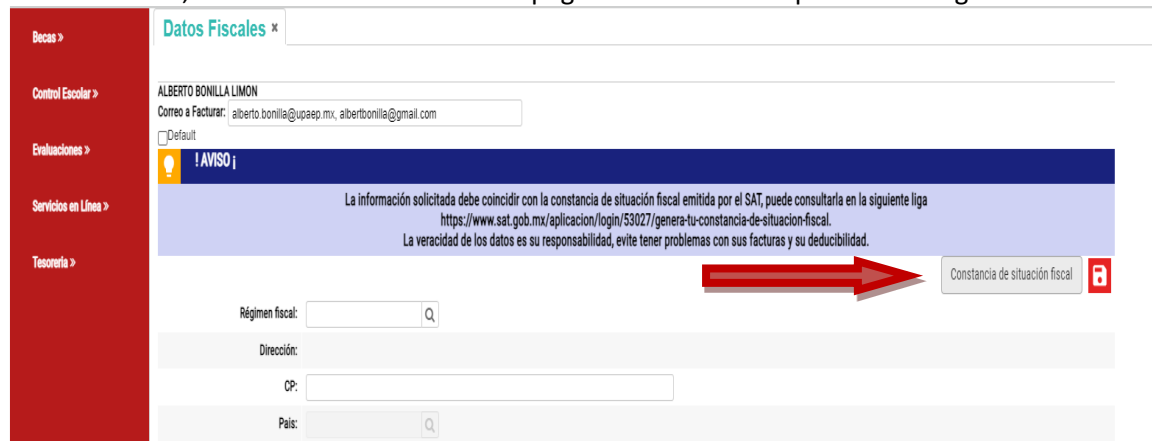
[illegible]

Becas »

Control Escolar »

Evaluaciones »

Servicios en Línea »

Tesorería »

Datos Fiscales ×

ALBERTO BONILLA LIMON

Correo a Facturar: alberto.bonilla@upaep.mx, albertbonilla@gmail.com

Default

! AVISO ¡

La información solicitada debe coincidir con la constancia de situación fiscal emitida por el SAT, puede consultarla en la siguiente liga https://www.sat.gob.mx/aplicacion/login/53027/genera-tu-constancia-de-situacion-fiscal.
La veracidad de los datos es su responsabilidad, evite tener problemas con sus facturas y su deducibilidad.

Constancia de situación fiscal

Régimen fiscal:

Dirección:

CP:

País: